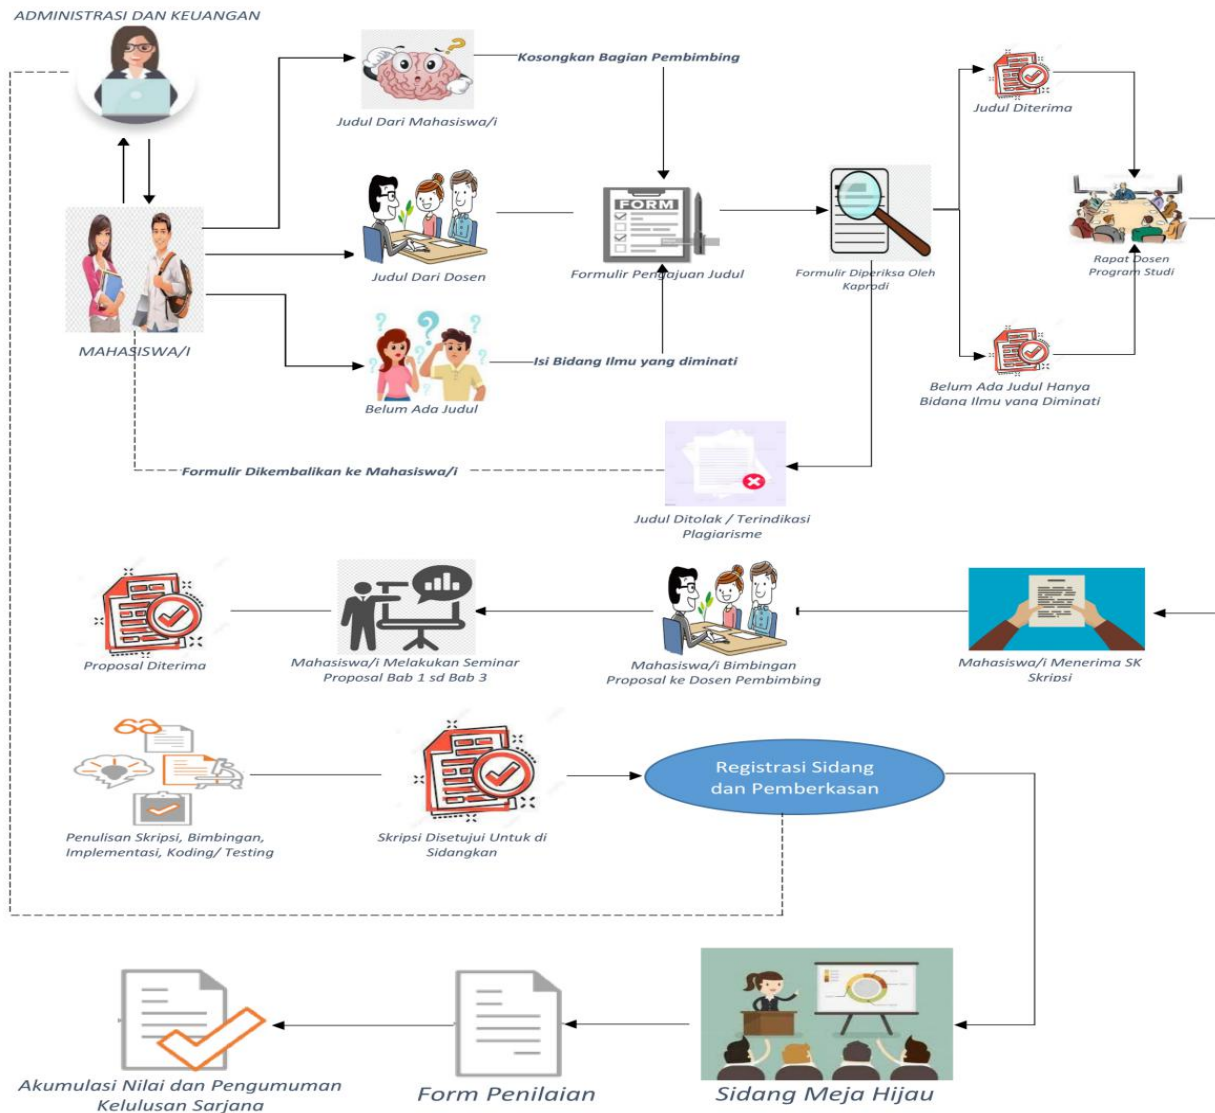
ADMINISTRASI DAN KEUANGAN

Kosongkan Bagian Pembimbing

Judul Dari Mahasiswa/i

Judul Diterima

FORM

Judul Dari Dosen

Formulir Pengajuan Judul

Formulir Diperiksa Oleh Kaprodi

Rapat Dosen Program Studi

MAHASISWA/I

Isi Bidang Ilmu yang diminati

Belum Ada Judul

Belum Ada Judul Hanya Bidang Ilmu yang Diminati

Formulir Dikembalikan ke Mahasiswa/i

Judul Ditolak / Terindikasi Plagiarisme

Proposal Diterima

Mahasiswa/i Melakukan Seminar Proposal Bab 1 sd Bab 3

Mahasiswa/i Bimbingan Proposal ke Dosen Pembimbing

Mahasiswa/i Menerima SK Skripsi

Registrasi Sidang dan Pemberkasan

Penulisan Skripsi, Bimbingan, Implementasi, Koding/ Testing

Skripsi Disetujui Untuk di Sidangkan

Akumulasi Nilai dan Pengumuman Kelulusan Sarjana

Form Penilaian

Sidang Meja Hijau